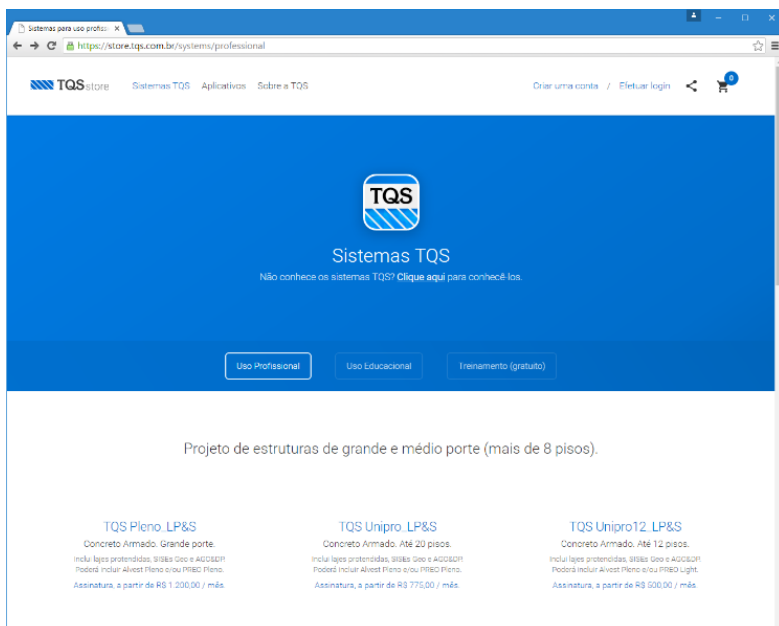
Sistemas para uso profiss ×

https://store.tqs.com.br/systems/professional

TQS store Sistemas TQS Aplicativos Sobre a TQS

Criar uma conta / Efetuar login 0

TQS

Sistemas TQS

Não conhece os sistemas TQS? Clique aqui para conhecê-los.

Uso Profissional Uso Educacional Treinamento (gratuito)

Projeto de estruturas de grande e médio porte (mais de 8 pisos).

TQS Pleno, LP&S

Concreto Armado. Grande porte.

Inclui lajes protendidas, SISEs Geo e AGC&DP.
Poderá incluir Alvest Pleno e/ou PREO Pleno.

Assinatura, a partir de R$ 1.200,00 / mês.

TQS Unipro, LP&S

Concreto Armado. Até 20 pisos.

Inclui lajes protendidas, SISEs Geo e AGC&DP.
Poderá incluir Alvest Pleno e/ou PREO Pleno.

Assinatura, a partir de R$ 775,00 / mês.

TQS Unipro12, LP&S

Concreto Armado. Até 12 pisos.

Inclui lajes protendidas, SISEs Geo e AGC&DP.
Poderá incluir Alvest Pleno e/ou PREO Light.

Assinatura, a partir de R$ 500,00 / mês.